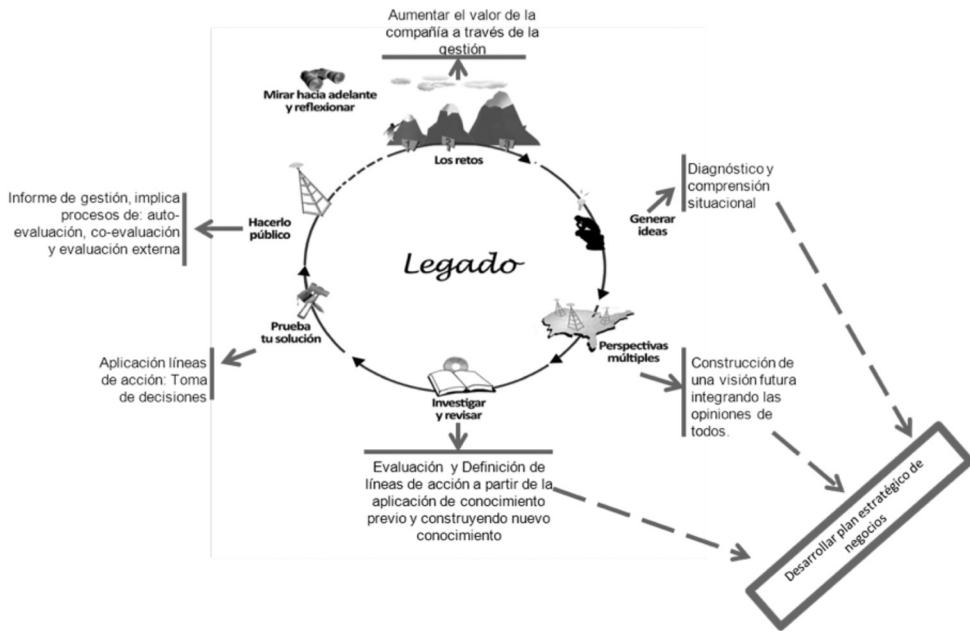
Aumentar el valor de la compañía a través de la gestión

Mirar hacia adelante y reflexionar

Los retos

Diagnóstico y comprensión situacional

Generar ideas

Informe de gestión, implica procesos de: auto-evaluación, co-evaluación y evaluación externa

Hacerlo público

Legado

Perspectivas múltiples

Prueba tu solución

Construcción de una visión futura integrando las opiniones de todos.

Aplicación líneas de acción: Toma de decisiones

Investigar y revisar

Evaluación y Definición de líneas de acción a partir de la aplicación de conocimiento previo y construyendo nuevo conocimiento

Desarrollar plan estratégico de negocios